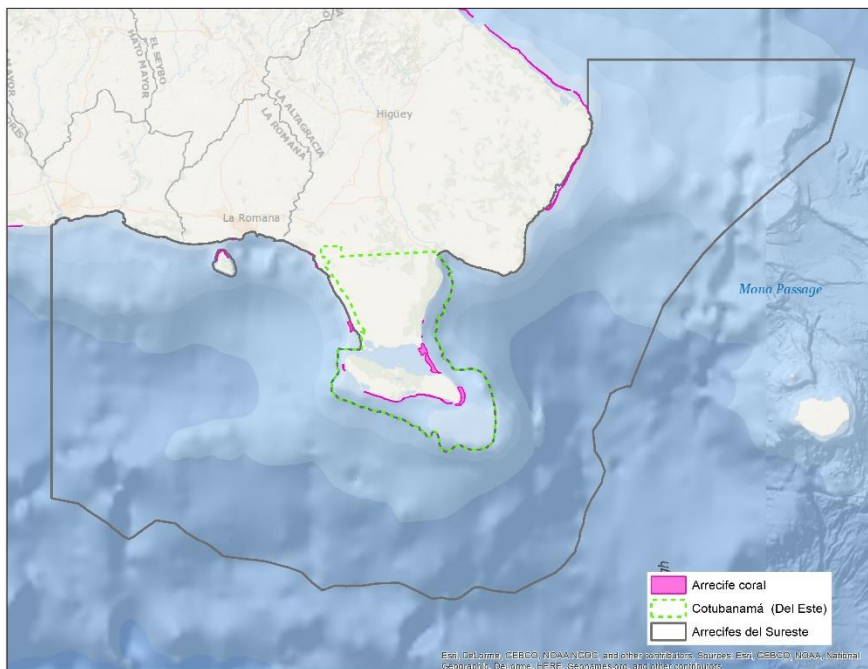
HATO MAYOR
EL SEYBO
MAYOR
LA ALTAGRACIA
LA ROMANA
Higüey
La Romana
Mona Passage
Arrecife coral
Cotubanamá (Del Este)
Arrecifes del Sureste
Esri, DeLorme, GEBCO, NOAA NGDC, and other contributors, Sources: Esri, GEBCO, NOAA, National Geographic, DeLorme, HERE, Geonames.org, and other contributors